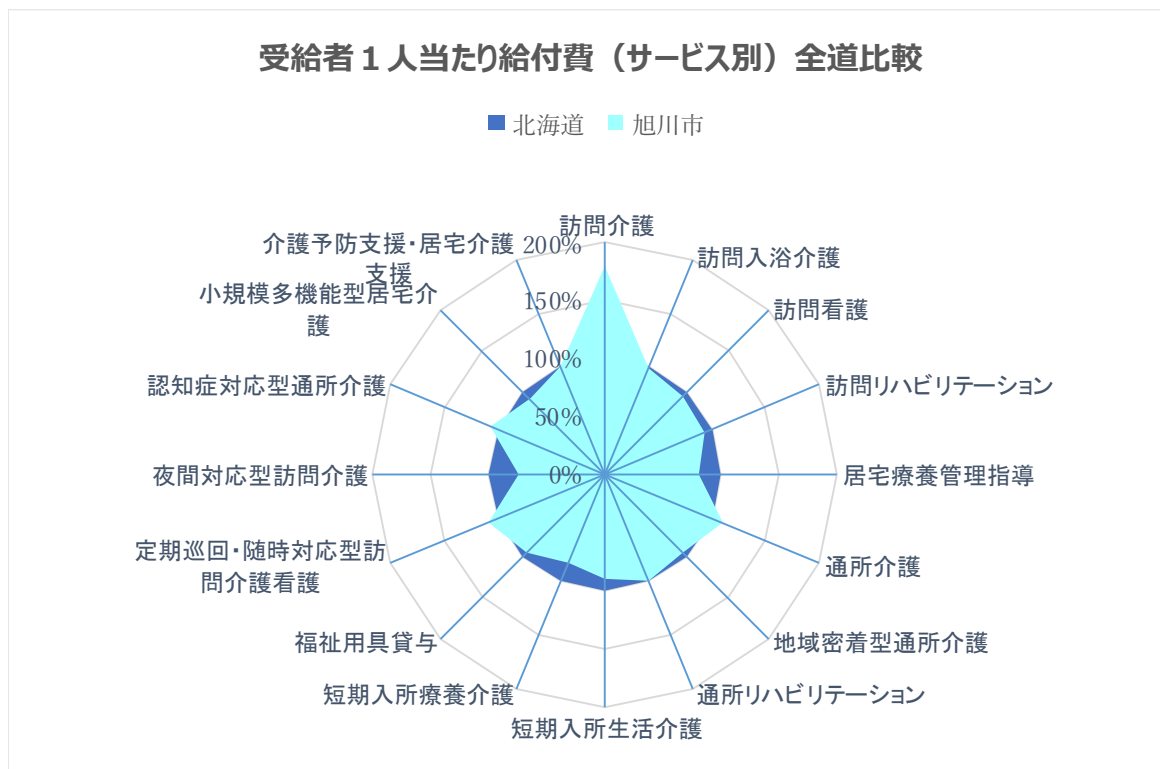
受給者１人当たり給付費（サービス別）全道比較

北海道　旭川市

訪問介護
訪問入浴介護
訪問看護
訪問リハビリテーション
居宅療養管理指導
通所介護
地域密着型通所介護
通所リハビリテーション
短期入所生活介護
短期入所療養介護
福祉用具貸与
定期巡回・随時対応型訪問介護看護
夜間対応型訪問介護
認知症対応型通所介護
小規模多機能型居宅介護
介護予防支援・居宅介護支援

200%
150%
100%
50%
0%